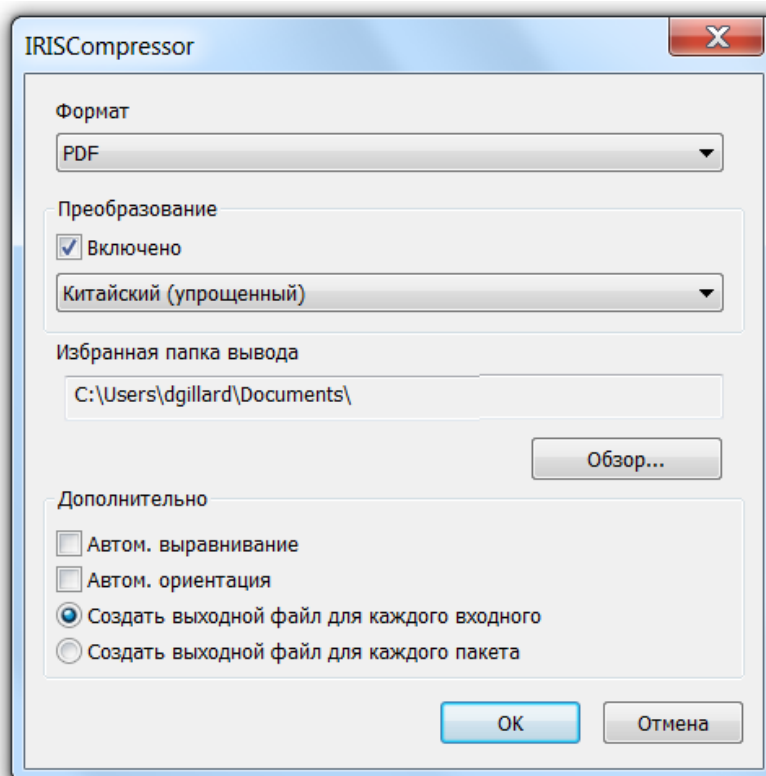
IRISCompressor

X

Формат

PDF

Преобразование

Включено

Китайский (упрощенный)

Избранная папка вывода

C:\Users\dgillard\Documents\

Обзор...

Дополнительно

Автом. выравнивание

Автом. ориентация

Создать выходной файл для каждого входного

Создать выходной файл для каждого пакета

OK

Отмена